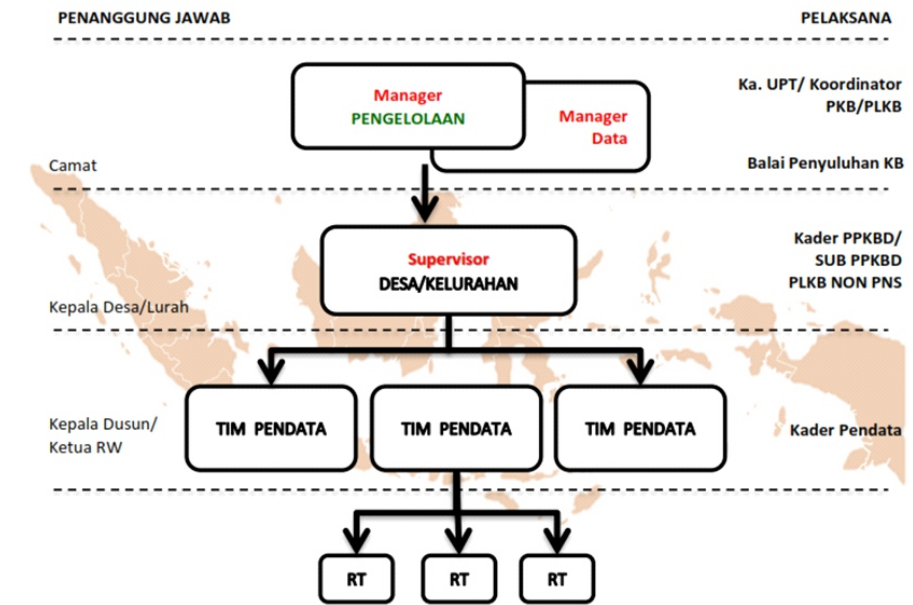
PENANGGUNG JAWAB

PELAKSANA

Manager
PENGELOLAAN

Manager
Data

Ka. UPT/ Koordinator
PKB/PLKB

Camat

Balai Penyuluhan KB

Supervisor
DESA/KELURAHAN

Kader PPKBD/
SUB PPKBD
PLKB NON PNS

Kepala Desa/Lurah

Kepala Dusun/
Ketua RW

TIM PENDATA

TIM PENDATA

TIM PENDATA

Kader Pendata

RT

RT

RT